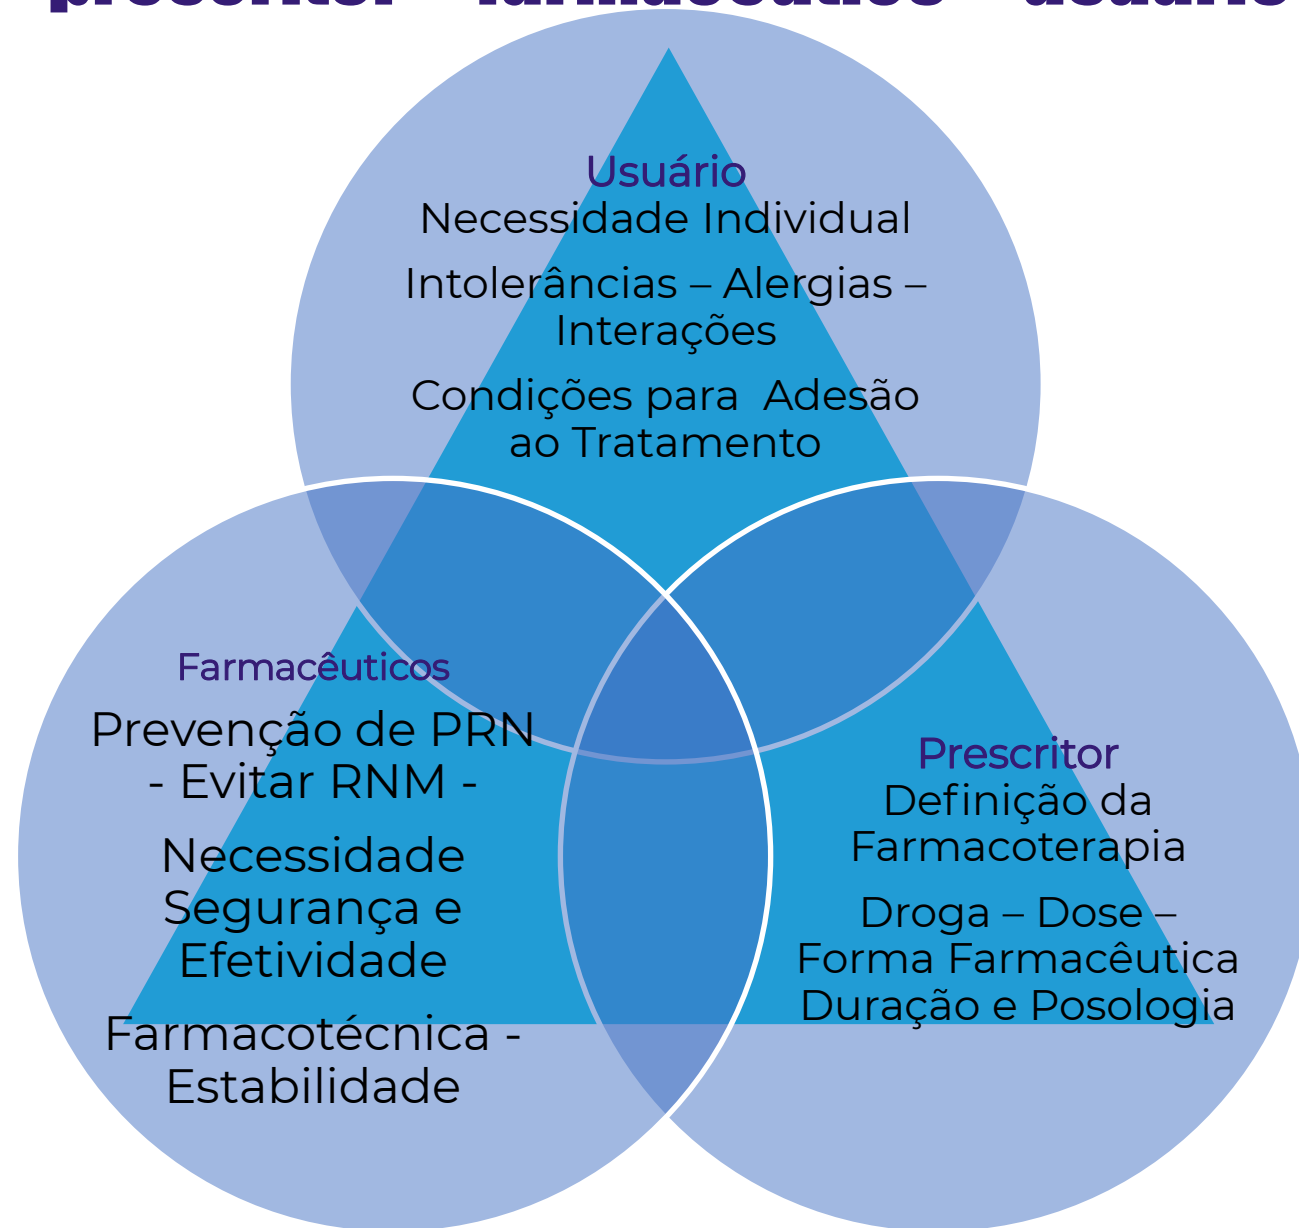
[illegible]

Usuário
Necessidade Individual

Intolerâncias – Alergias – Interações

Condições para Adesão ao Tratamento

Farmacêuticos
Prevenção de PRN - Evitar RNM -

Necessidade Segurança e Efetividade

Farmacotécnica - Estabilidade

Prescritor
Definição da Farmacoterapia

Droga – Dose – Forma Farmacêutica Duração e Posologia